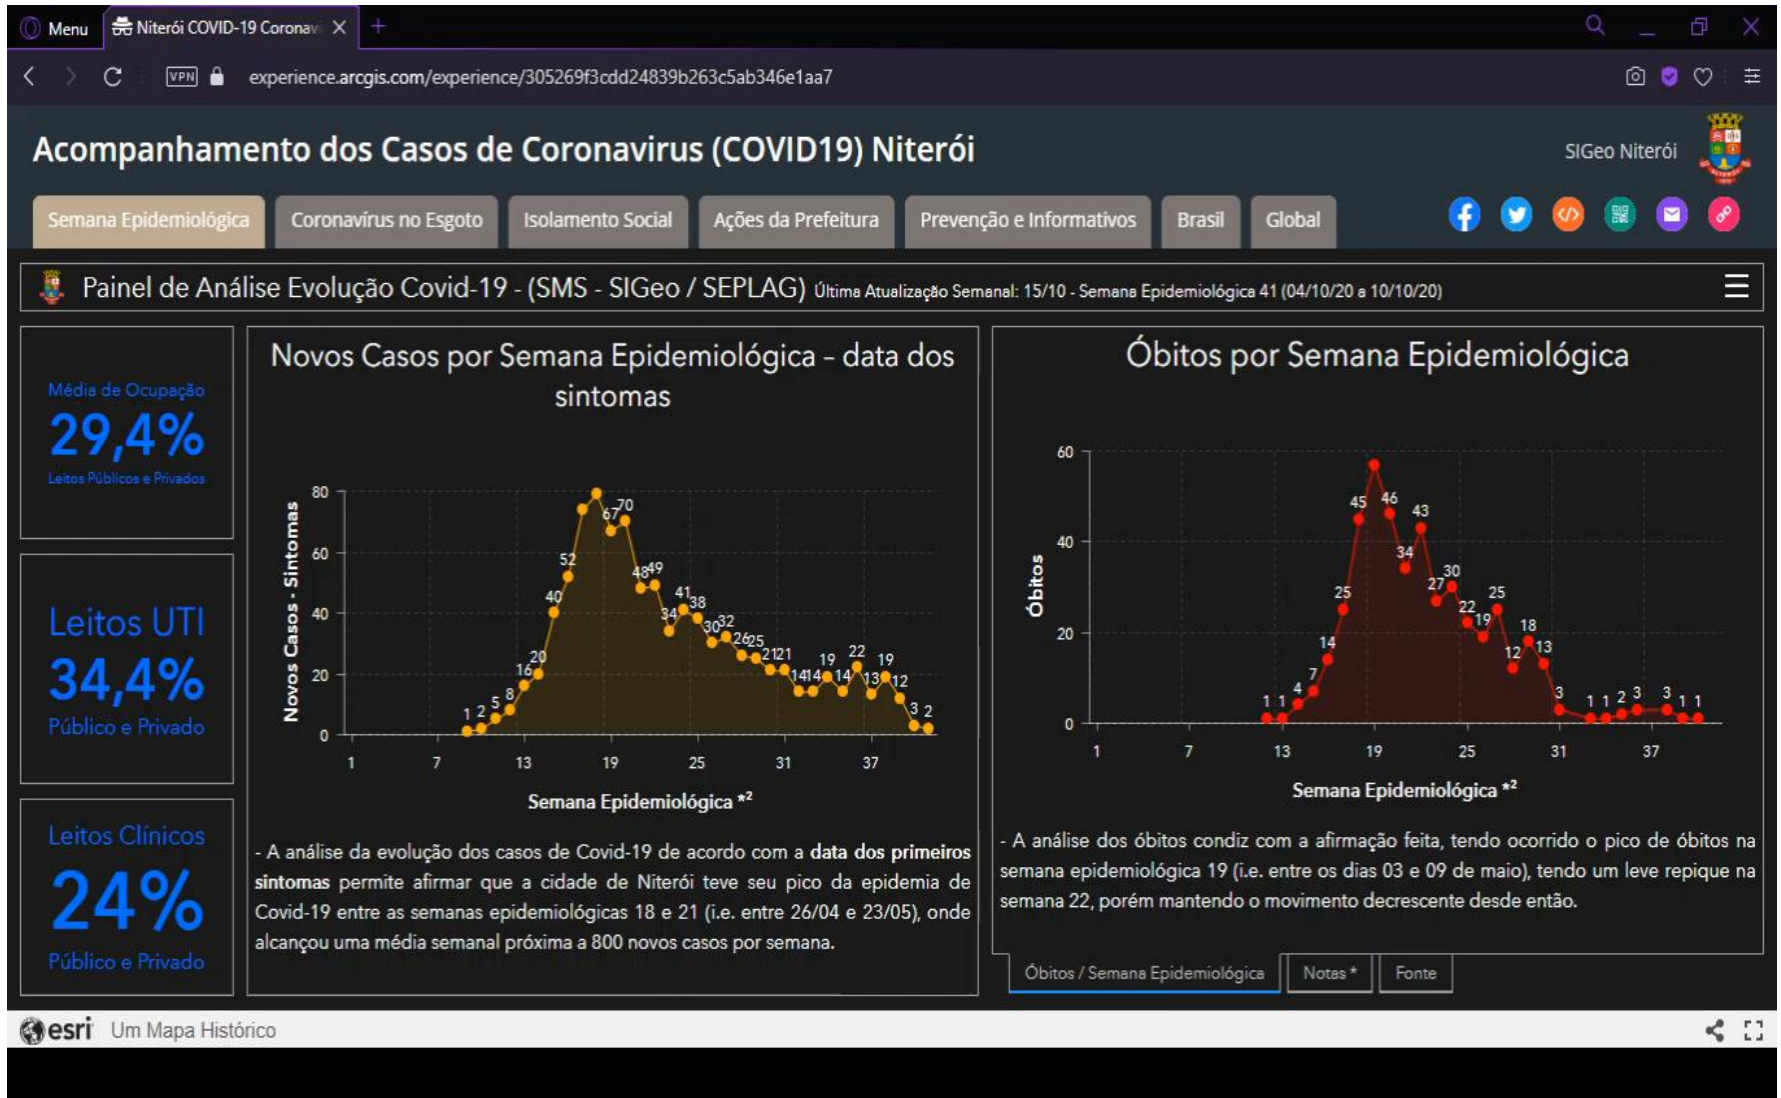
Menu Niterói COVID-19 Coronav X +

VPN experience.arcgis.com/experience/305269f3cdd24839b263c5ab346e1aa7

Acompanhamento dos Casos de Coronavirus (COVID19) Niterói

SIGeo Niterói

Semana Epidemiológica Coronavírus no Esgoto Isolamento Social Ações da Prefeitura Prevenção e Informativos Brasil Global

Painel de Análise Evolução Covid-19 - (SMS - SIGeo / SEPLAG) Última Atualização Semanal: 15/10 - Semana Epidemiológica 41 (04/10/20 a 10/10/20)

Média de Ocupação
29,4%
Leitos Públicos e Privados

Leitos UTI
34,4%
Público e Privado

Leitos Clínicos
24%
Público e Privado

Novos Casos por Semana Epidemiológica - data dos sintomas

Novos Casos - Sintomas

80 60 40 20 0

1 2 5 8 16 20 40 52 67 70 48 49 34 41 38 30 32 26 25 21 21 14 14 19 14 22 13 19 12 3 2

1 7 13 19 25 31 37

Semana Epidemiológica *²

- A análise da evolução dos casos de Covid-19 de acordo com a data dos primeiros sintomas permite afirmar que a cidade de Niterói teve seu pico da epidemia de Covid-19 entre as semanas epidemiológicas 18 e 21 (i.e. entre 26/04 e 23/05), onde alcançou uma média semanal próxima a 800 novos casos por semana.

Óbitos por Semana Epidemiológica

Óbitos

60 40 20 0

1 1 4 7 14 25 45 46 34 43 27 30 22 19 25 12 18 13 3 1 1 2 3 3 1 1

1 7 13 19 25 31 37

Semana Epidemiológica *²

- A análise dos óbitos condiz com a afirmação feita, tendo ocorrido o pico de óbitos na semana epidemiológica 19 (i.e. entre os dias 03 e 09 de maio), tendo um leve repique na semana 22, porém mantendo o movimento decrescente desde então.

Óbitos / Semana Epidemiológica Notas * Fonte

esri Um Mapa Histórico